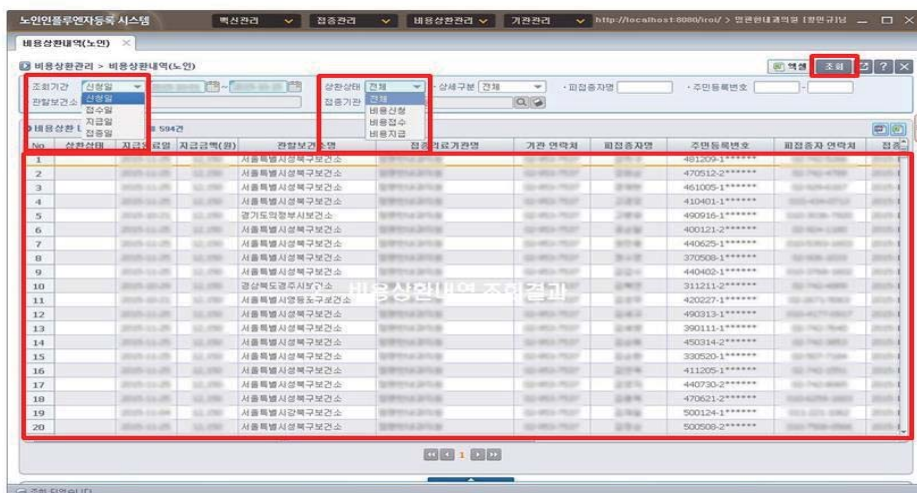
노인인플루엔자등록 시스템 백신관리 접종관리 비용상환관리 기관관리 http://localhost:8080/irol/ > 일관관리과의원 [정민규]님

비용상환내역(노인)

비용상환관리 > 비용상환내역(노인)

엑셀 조회

조회기간 신청일 신청일 접수일 지급일 접종일

관할보건소

상환상태 전체 전체 비용신청 비용접수 비용지급

접종기관

상세구분 전체

· 피접종자명

· 주민등록번호

비용상환 내역 총 594건

| No | 상환상태 | 지급일 | 지급금액(원) | 관할보건소명 | 접종기관명 | 기관 연락처 | 피접종자명 | 주민등록번호 | 피접종자 연락처 | 접종 |
|---|---|---|---|---|---|---|---|---|---|---|
| 1 | | | | 서울특별시성북구보건소 | | | | 481209-1****** | | |
| 2 | | | | 서울특별시성북구보건소 | | | | 470512-2****** | | |
| 3 | | | | 서울특별시성북구보건소 | | | | 461005-1****** | | |
| 4 | | | | 서울특별시성북구보건소 | | | | 410401-1****** | | |
| 5 | | | | 경기도의정부시보건소 | | | | 490916-1****** | | |
| 6 | | | | 서울특별시성북구보건소 | | | | 400121-2****** | | |
| 7 | | | | 서울특별시성북구보건소 | | | | 440625-1****** | | |
| 8 | | | | 서울특별시성북구보건소 | | | | 370508-1****** | | |
| 9 | | | | 서울특별시성북구보건소 | | | | 440402-1****** | | |
| 10 | | | | 경상북도경주시보건소 | | | | 311211-2****** | | |
| 11 | | | | 서울특별시영등포구보건소 | | | | 420227-1****** | | |
| 12 | | | | 서울특별시성북구보건소 | | | | 490313-1****** | | |
| 13 | | | | 서울특별시성북구보건소 | | | | 390111-1****** | | |
| 14 | | | | 서울특별시성북구보건소 | | | | 450314-2****** | | |
| 15 | | | | 서울특별시성북구보건소 | | | | 330520-1****** | | |
| 16 | | | | 서울특별시성북구보건소 | | | | 411205-1****** | | |
| 17 | | | | 서울특별시성북구보건소 | | | | 440730-2****** | | |
| 18 | | | | 서울특별시성북구보건소 | | | | 470621-2****** | | |
| 19 | | | | 서울특별시성북구보건소 | | | | 500124-1****** | | |
| 20 | | | | 서울특별시성북구보건소 | | | | 500508-2****** | | |

비용상환내역 조회결과

1

조회 되었습니다